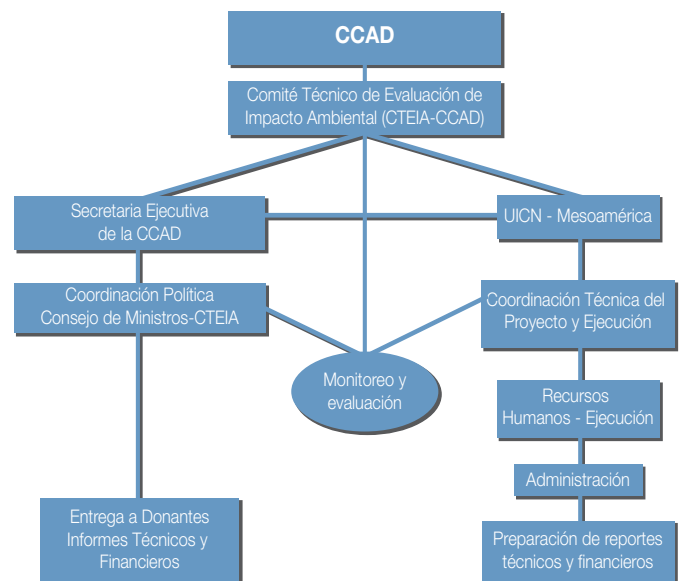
CCAD

Comité Técnico de Evaluación de Impacto Ambiental (CTEIA-CCAD)

Secretaria Ejecutiva de la CCAD

UICN - Mesoamérica

Coordinación Política Consejo de Ministros-CTEIA

Coordinación Técnica del Proyecto y Ejecución

Monitoreo y evaluación

Recursos Humanos - Ejecución

Administración

Entrega a Donantes Informes Técnicos y Financieros

Preparación de reportes técnicos y financieros